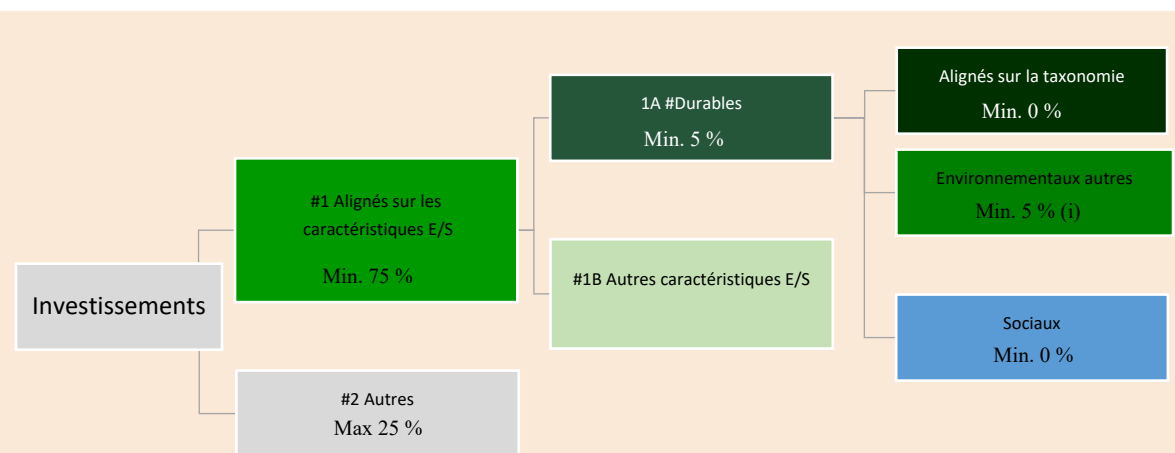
Investissements

#1 Alignés sur les caractéristiques E/S
Min. 75 %

#2 Autres
Max 25 %

1A #Durables
Min. 5 %

#1B Autres caractéristiques E/S

Alignés sur la taxonomie
Min. 0 %

Environnementaux autres
Min. 5 % (i)

Sociaux
Min. 0 %